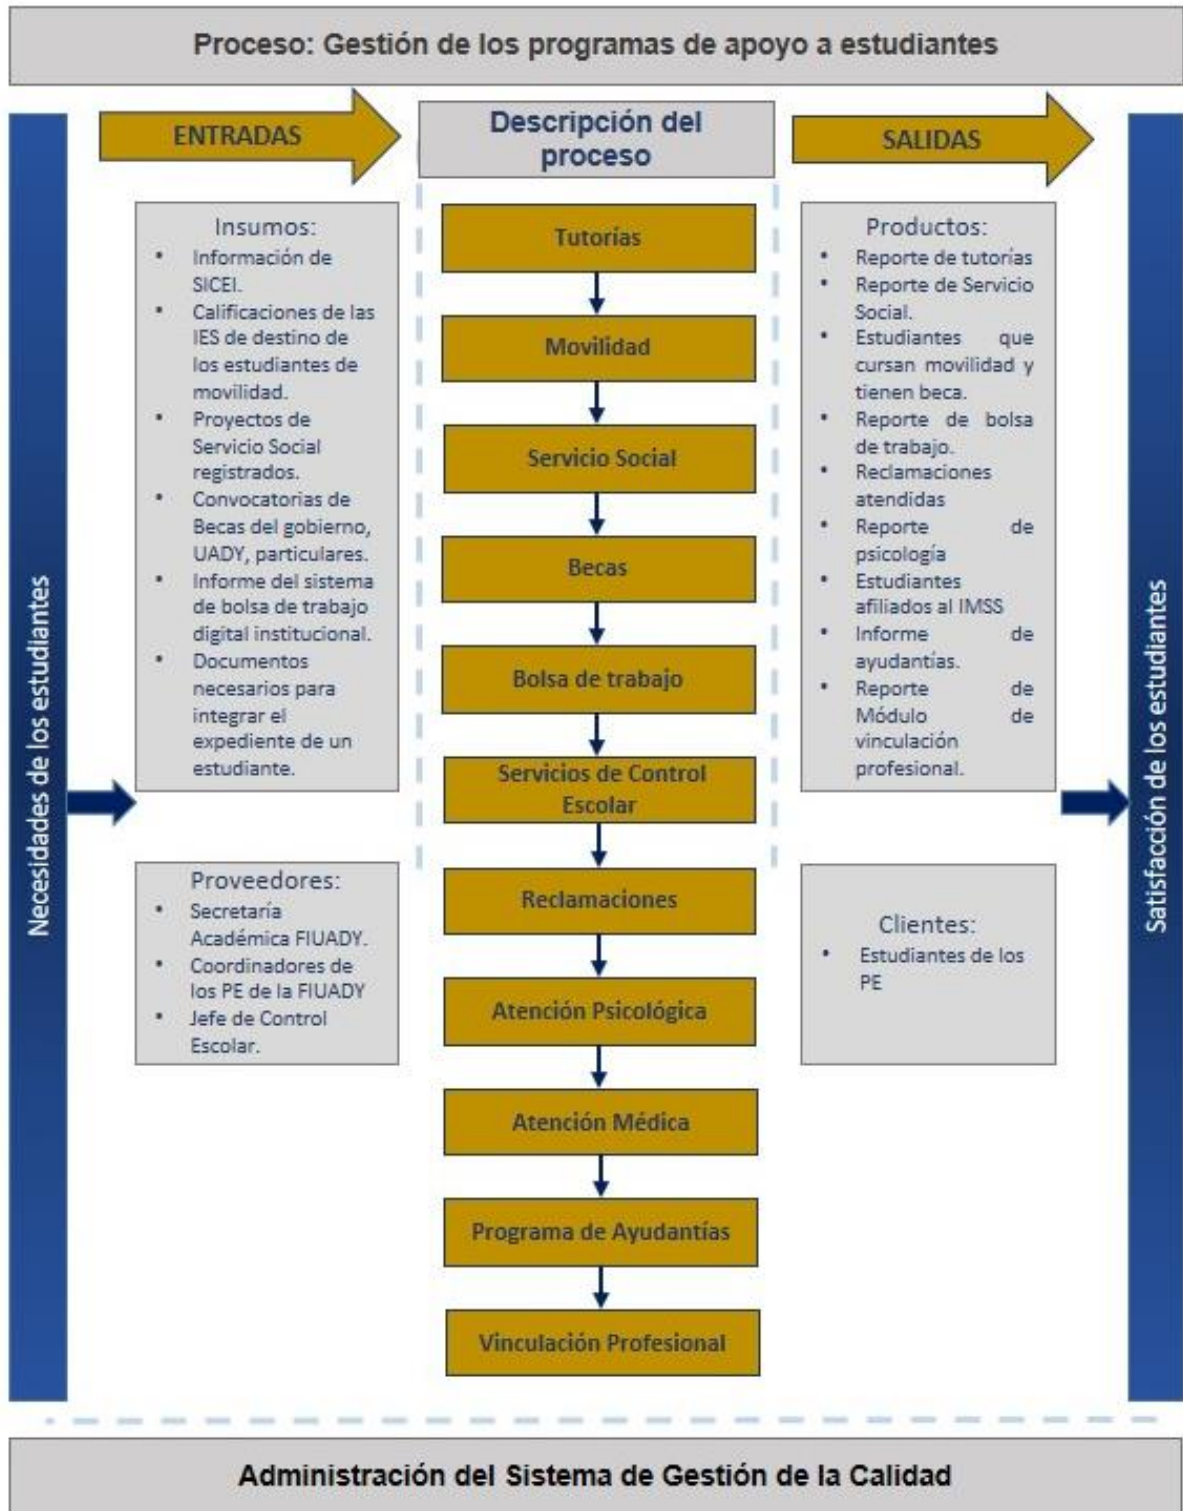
Proceso: Gestión de los programas de apoyo a estudiantes

Necesidades de los estudiantes

ENTRADAS

Insumos:
- Información de SICEI.
- Calificaciones de las IES de destino de los estudiantes de movilidad.
- Proyectos de Servicio Social registrados.
- Convocatorias de Becas del gobierno, UADY, particulares.
- Informe del sistema de bolsa de trabajo digital institucional.
- Documentos necesarios para integrar el expediente de un estudiante.

Proveedores:
- Secretaría Académica FIUADY.
- Coordinadores de los PE de la FIUADY
- Jefe de Control Escolar.

Descripción del proceso

Tutorías

Movilidad

Servicio Social

Becas

Bolsa de trabajo

Servicios de Control Escolar

Reclamaciones

Atención Psicológica

Atención Médica

Programa de Ayudantías

Vinculación Profesional

SALIDAS

Productos:
- Reporte de tutorías
- Reporte de Servicio Social.
- Estudiantes que cursan movilidad y tienen beca.
- Reporte de bolsa de trabajo.
- Reclamaciones atendidas
- Reporte de psicología
- Estudiantes afiliados al IMSS
- Informe de ayudantías.
- Reporte de Módulo de vinculación profesional.

Clientes:
- Estudiantes de los PE

Satisfacción de los estudiantes

Administración del Sistema de Gestión de la Calidad